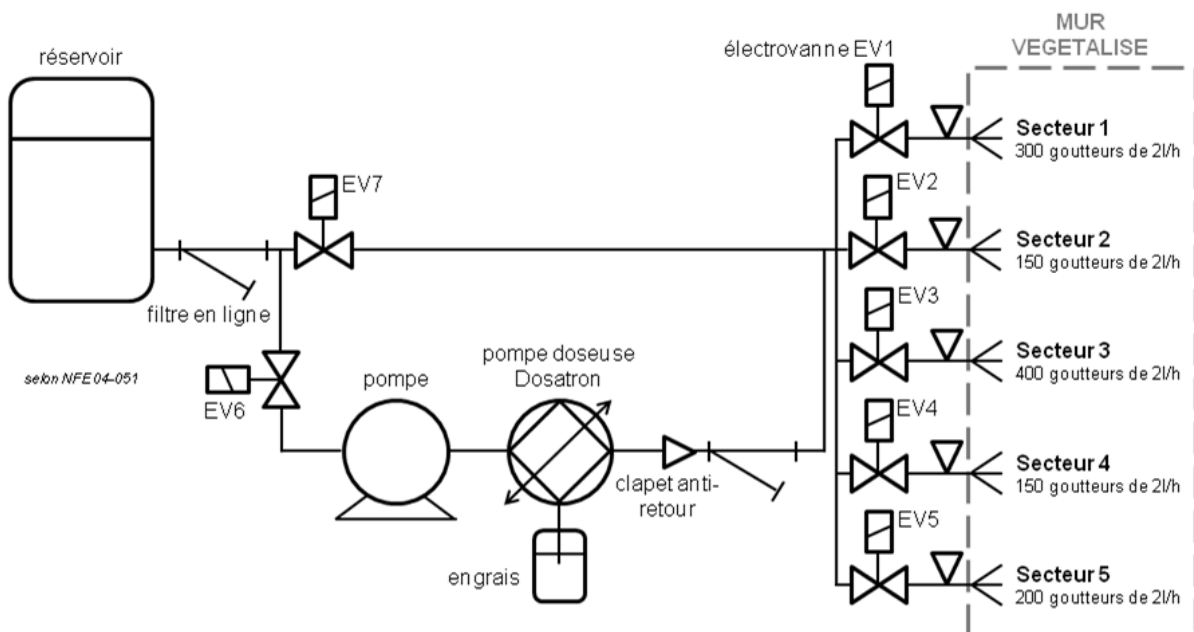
MUR VEGETALISE

réservoir

électrovanne EV1

Secteur 1
300 goutteurs de 2l/h

EV7

EV2

Secteur 2
150 goutteurs de 2l/h

filtre en ligne

EV3

selon NFE 04-051

pompe doseuse Dosatron

Secteur 3
400 goutteurs de 2l/h

pompe

EV6

EV4

Secteur 4
150 goutteurs de 2l/h

clapet anti-retour

EV5

engrais

Secteur 5
200 goutteurs de 2l/h